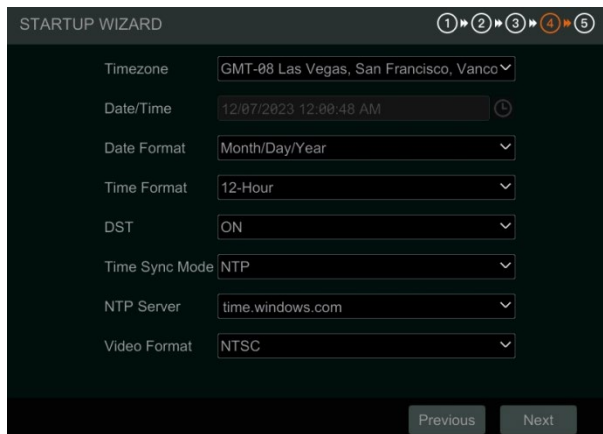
STARTUP WIZARD

1 2 3 4 5

Timezone GMT-08 Las Vegas, San Francisco, Vanco

Date/Time 12/07/2023 12:00:48 AM

Date Format Month/Day/Year

Time Format 12-Hour

DST ON

Time Sync Mode NTP

NTP Server time.windows.com

Video Format NTSC

Previous Next